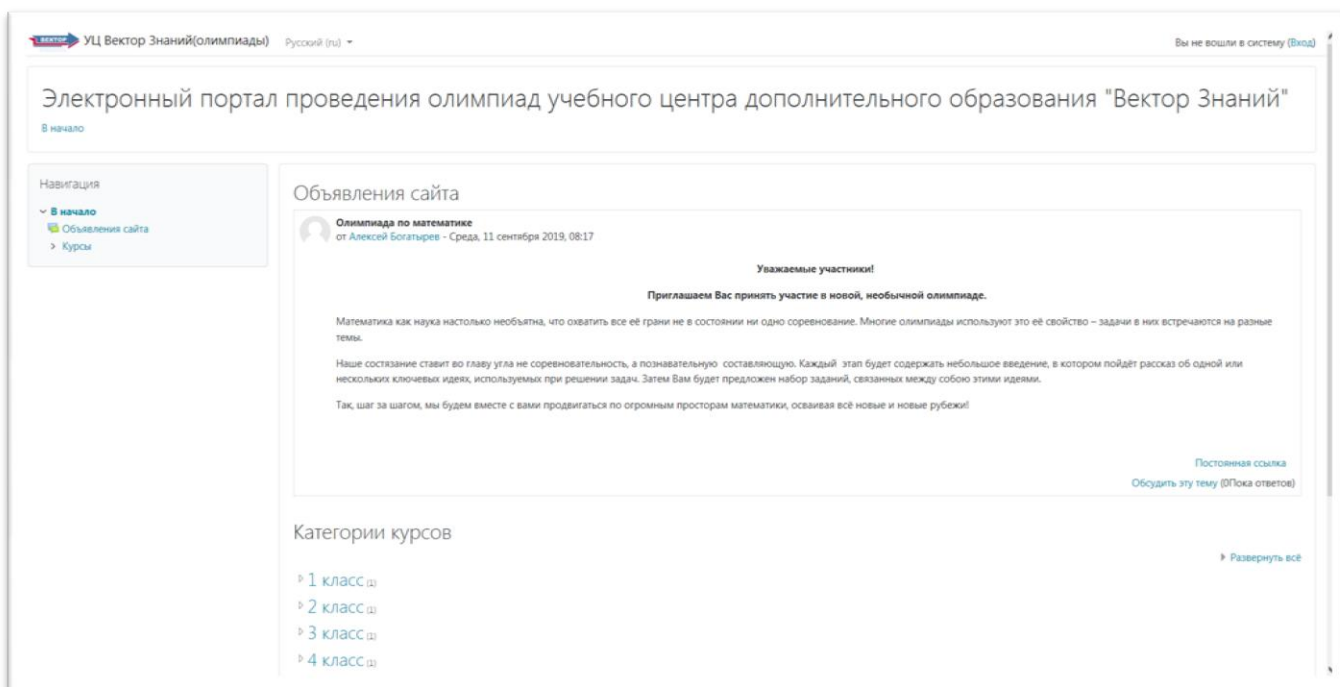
ВЕКТОР УЦ Вектор Знаний(олимпиады) Русский (ru) ▾

Вы не вошли в систему (Вход)

Электронный портал проведения олимпиад учебного центра дополнительного образования "Вектор Знаний"

В начало

Навигация

В начало
Объявления сайта
Курсы

Объявления сайта

Олимпиада по математике
от Алексей Богатырев - Среда, 11 сентября 2019, 08:17

Уважаемые участники!

Приглашаем Вас принять участие в новой, необычной олимпиаде.

Математика как наука настолько необъятна, что охватить все её грани не в состоянии ни одно соревнование. Многие олимпиады используют это её свойство – задачи в них встречаются на разные темы.

Наше состязание ставит во главу угла не соревновательность, а познавательную составляющую. Каждый этап будет содержать небольшое введение, в котором пойдёт рассказ об одной или нескольких ключевых идеях, используемых при решении задач. Затем Вам будет предложен набор заданий, связанных между собою этими идеями.

Так, шаг за шагом, мы будем вместе с вами продвигаться по огромным просторам математики, осваивая всё новые и новые рубежи!

Постоянная ссылка
Обсудить эту тему (0Пока ответов)

Категории курсов

Развернуть всё

1 класс (1)
2 класс (1)
3 класс (1)
4 класс (1)